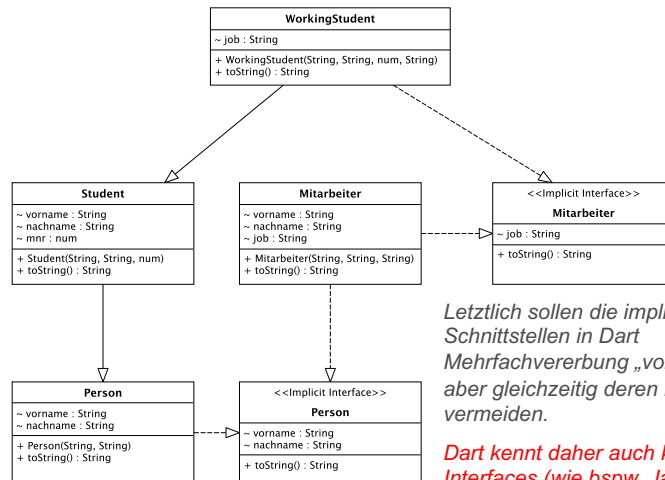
WorkingStudent
~ job : String
+ WorkingStudent(String, String, num, String)
+ toString() : String

Student
~ vorname : String
~ nachname : String
~ mnr : num
+ Student(String, String, num)
+ toString() : String

Mitarbeiter
~ vorname : String
~ nachname : String
~ job : String
+ Mitarbeiter(String, String, String)
+ toString() : String

<<Implicit Interface>>
Mitarbeiter
~ job : String
+ toString() : String

Person
~ vorname : String
~ nachname : String
+ Person(String, String)
+ toString() : String

<<Implicit Interface>>
Person
~ vorname : String
~ nachname : String
+ toString() : String

Letztlich sollen die impli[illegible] Schnittstellen in Dart Mehrfachvererbung „vo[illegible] aber gleichzeitig deren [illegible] vermeiden.

Dart kennt daher auch k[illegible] Interfaces (wie bspw. Ja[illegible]